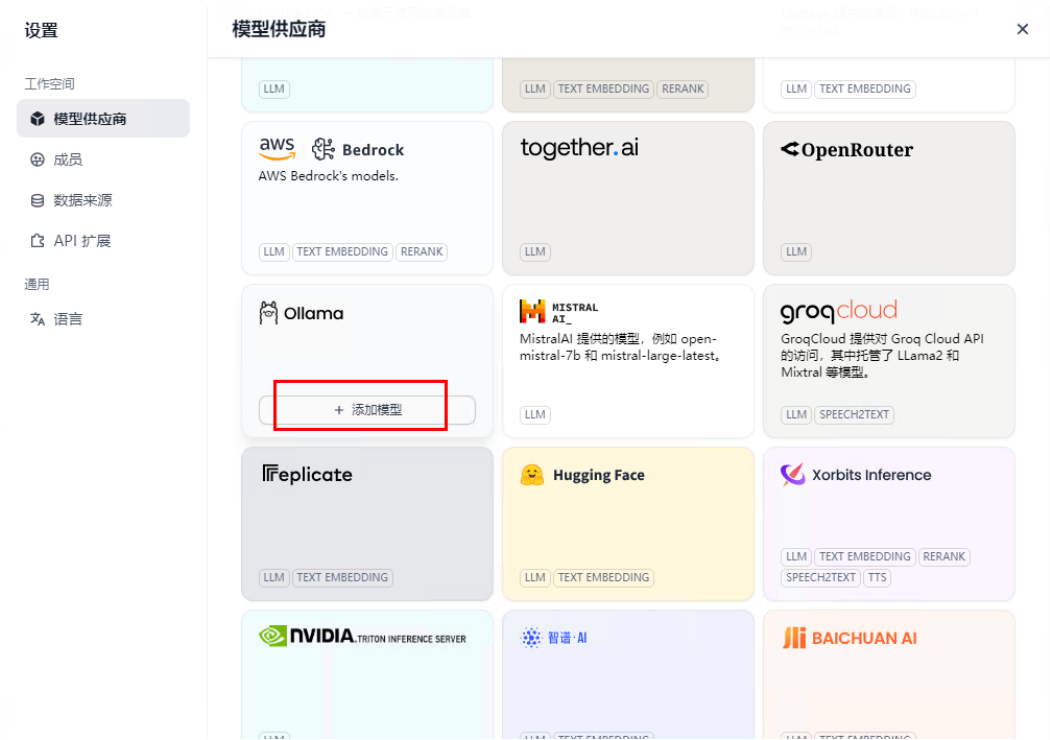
设置

工作空间

模型供应商

成员

数据来源

API 扩展

通用

语言

模型供应商

×

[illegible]

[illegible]

LLM

LLM TEXT EMBEDDING RERANK

LLM TEXT EMBEDDING

aws Bedrock

AWS Bedrock's models.

LLM TEXT EMBEDDING RERANK

together.ai

LLM

OpenRouter

LLM

Ollama

+ 添加模型

MISTRAL AI_

MistralAI 提供的模型，例如 open-mistral-7b 和 mistral-large-latest。

LLM

groqcloud

GroqCloud 提供对 Groq Cloud API 的访问，其中托管了 LLama2 和 Mixtral 等模型。

LLM SPEECH2TEXT

replicate

LLM TEXT EMBEDDING

Hugging Face

LLM TEXT EMBEDDING

Xorbits Inference

LLM TEXT EMBEDDING RERANK SPEECH2TEXT TTS

NVIDIA. TRITON INFERENCE SERVER

智谱·AI

BAICHUAN AI

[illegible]